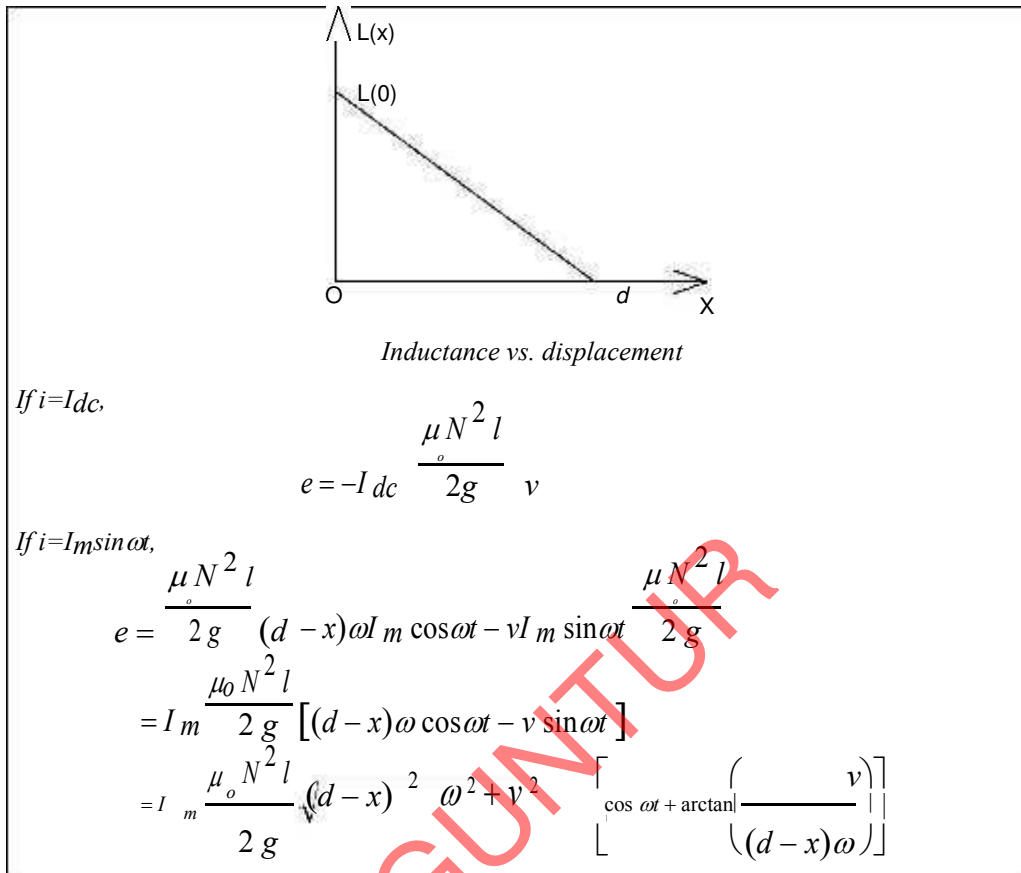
L(x)

L(0)

O

d

X

Inductance vs. displacement

If i=Idc,

$e = -I_{dc} \frac{\mu_o N^2 l}{2g} v$

If i=Imsinωt,

$e = \frac{\mu_o N^2 l}{2g}(d-x)\omega I_m \cos\omega t - vI_m \sin\omega t \frac{\mu_o N^2 l}{2g}$

$= I_m \frac{\mu_0 N^2 l}{2g}\left[(d-x)\omega\cos\omega t - v\sin\omega t\right]$

$= I_m \frac{\mu_o N^2 l}{2g}\sqrt{(d-x)^2 \omega^2 + v^2}\left[\cos\omega t + \arctan\left(\frac{v}{(d-x)\omega}\right)\right]$

GUNTUR